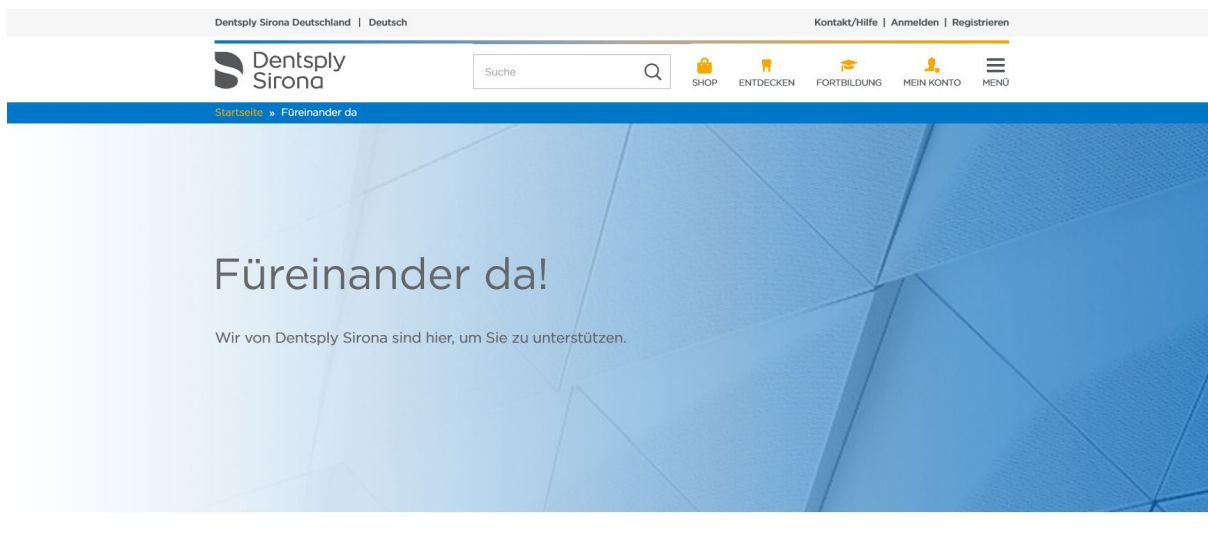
Dentsply Sirona Deutschland | Deutsch

Kontakt/Hilfe | Anmelden | Registrieren

Dentsply Sirona

Suche

SHOP ENTDECKEN FORTBILDUNG MEIN KONTO MENÜ

Startseite » Füreinander da

Füreinander da!

Wir von Dentsply Sirona sind hier, um Sie zu unterstützen.